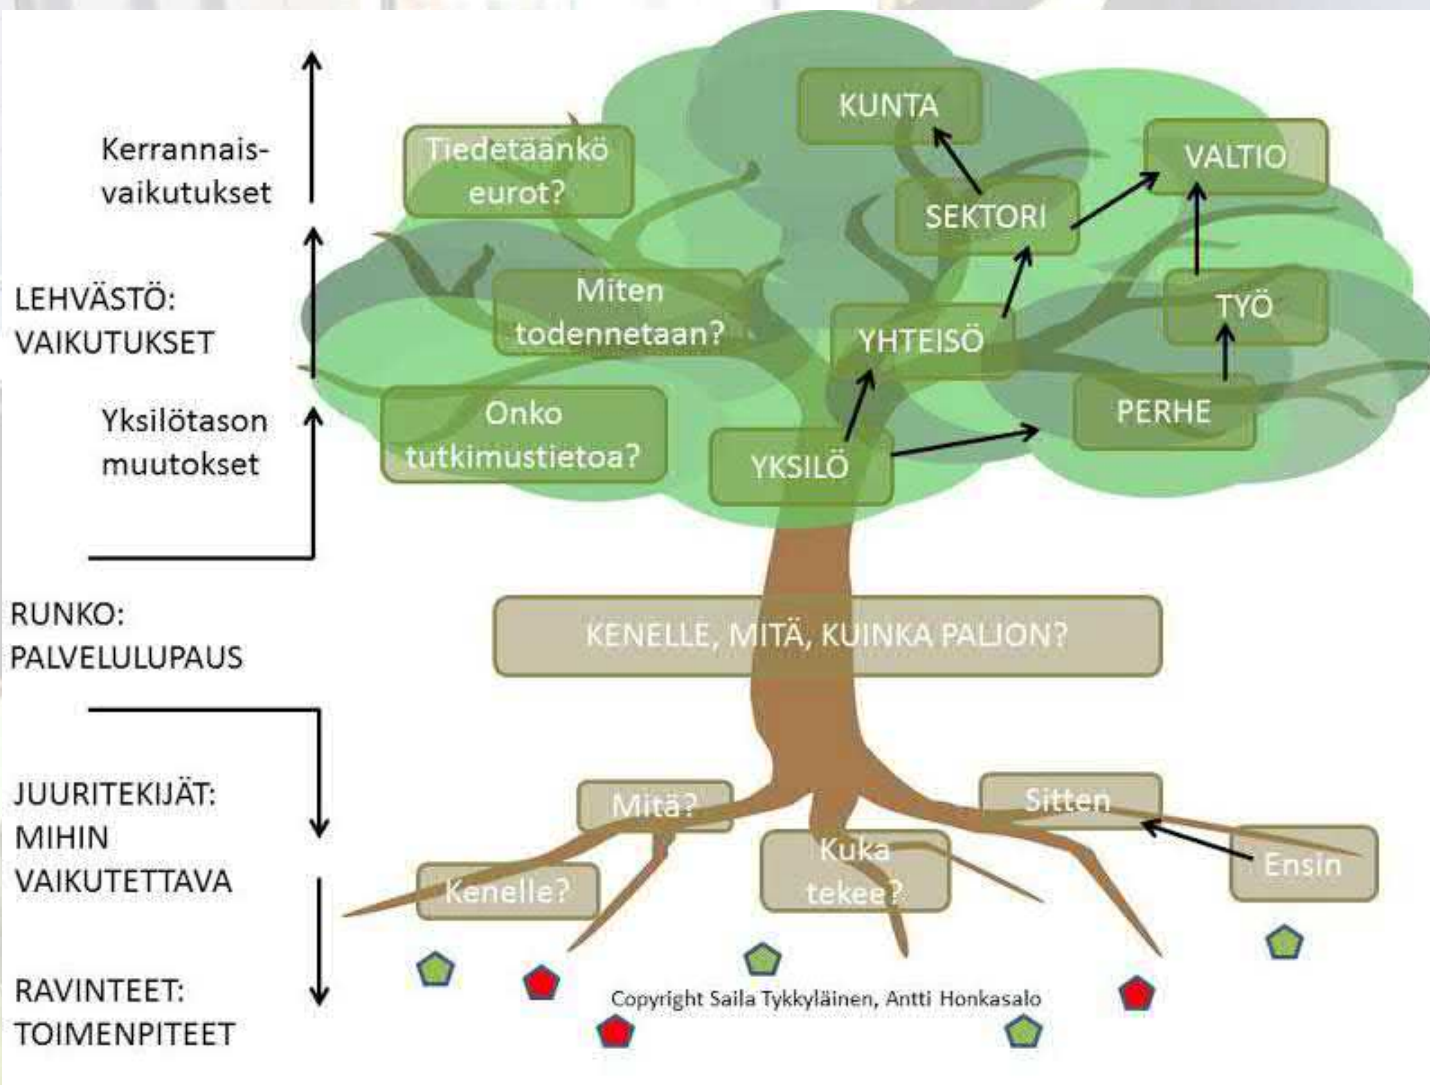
Kerrannaisvaikutukset

LEHVÄSTÖ: VAIKUTUKSET

Yksilötason muutokset

RUNKO: PALVELULUPAUS

JUURITEKIJÄT: MIHIN VAIKUTETTAVA

RAVINTEET: TOIMENPITEET

Tiedetäänkö eurot?

KUNTA

VALTIO

SEKTORI

Miten todennetaan?

YHTEISÖ

TYÖ

Onko tutkimustietoa?

YKSILÖ

PERHE

KENELLE, MITÄ, KUINKA PALJON?

Mitä?

Sitten

Kuka tekee?

Ensin

Kenelle?

Copyright Saila Tykkyläinen, Antti Honkasalo